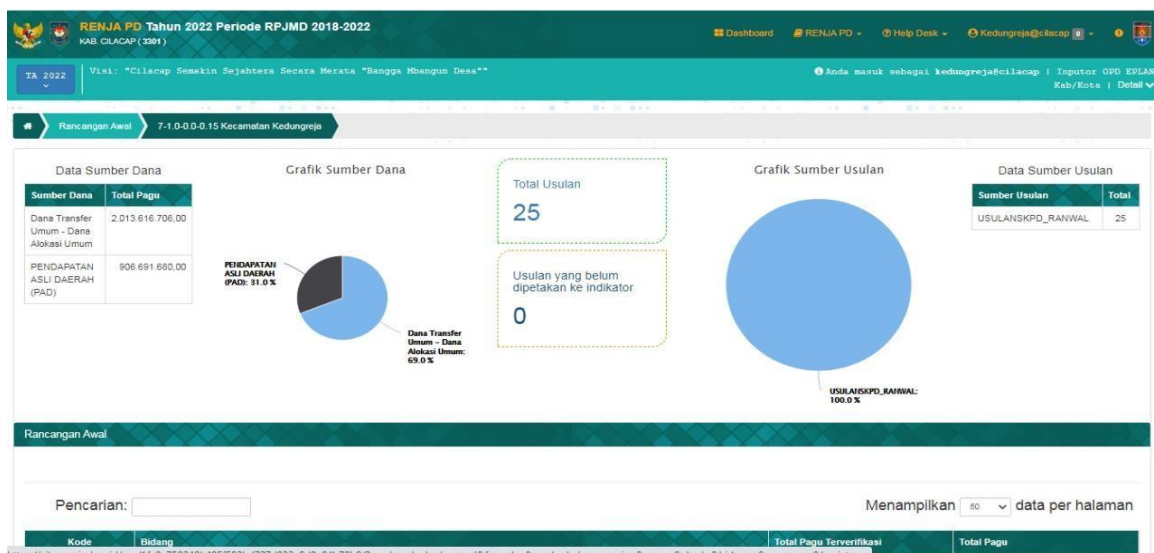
RENJA PD Tahun 2022 Periode RPJMD 2018-2022
KAB. CILACAP (3301)

Dashboard RENJA PD Help Desk Kedungreja@cilacap 0

TA 2022

Visi: "Cilacap Semakin Sejahtera Secara Merata "Bangga Mbangun Desa""

Anda masuk sebagai kedungreja@cilacap | Inputor OPD EPLAN Kab/Kota | Detail

Rancangan Awal 7-1.0-0.0-0.15 Kecamatan Kedungreja

Data Sumber Dana

| Sumber Dana | Total Pagu |
|---|---|
| Dana Transfer Umum - Dana Alokasi Umum | 2.013.616.706,00 |
| PENDAPATAN ASLI DAERAH (PAD) | 906.691.680,00 |

Grafik Sumber Dana

PENDAPATAN ASLI DAERAH (PAD): 31.0 %

Dana Transfer Umum - Dana Alokasi Umum: 69.0 %

Total Usulan
25

Usulan yang belum dipetakan ke indikator
0

Grafik Sumber Usulan

USULANSKPD_RANWAL: 100.0 %

Data Sumber Usulan

| Sumber Usulan | Total |
|---|---|
| USULANSKPD_RANWAL | 25 |

Rancangan Awal

Pencarian:

Menampilkan 50 data per halaman

| Kode | Bidang | Total Pagu Terverifikasi | Total Pagu |
|---|---|---|---|